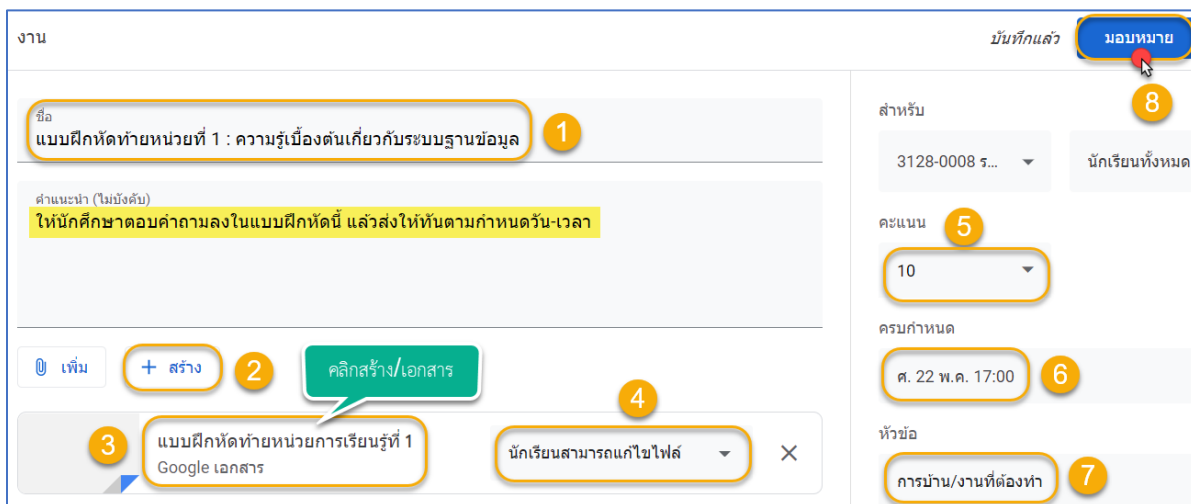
งาน

บันทึกแล้ว

มอบหมาย

8

ชื่อ
แบบฝึกหัดท้ายหน่วยที่ 1 : ความรู้เบื้องต้นเกี่ยวกับระบบฐานข้อมูล

1

คำแนะนำ (ไม่บังคับ)
ให้นักศึกษาตอบคำถามลงในแบบฝึกหัดนี้ แล้วส่งให้ทันตามกำหนดวัน-เวลา

เพิ่ม

+ สร้าง

2

คลิกสร้าง/เอกสาร

4

3

แบบฝึกหัดท้ายหน่วยการเรียนรู้ที่ 1
Google เอกสาร

นักเรียนสามารถแก้ไขไฟล์

สำหรับ

3128-0008 ร...

นักเรียนทั้งหมด

คะแนน

5

10

ครบกำหนด

ศ. 22 พ.ค. 17:00

6

หัวข้อ

การบ้าน/งานที่ต้องทำ

7